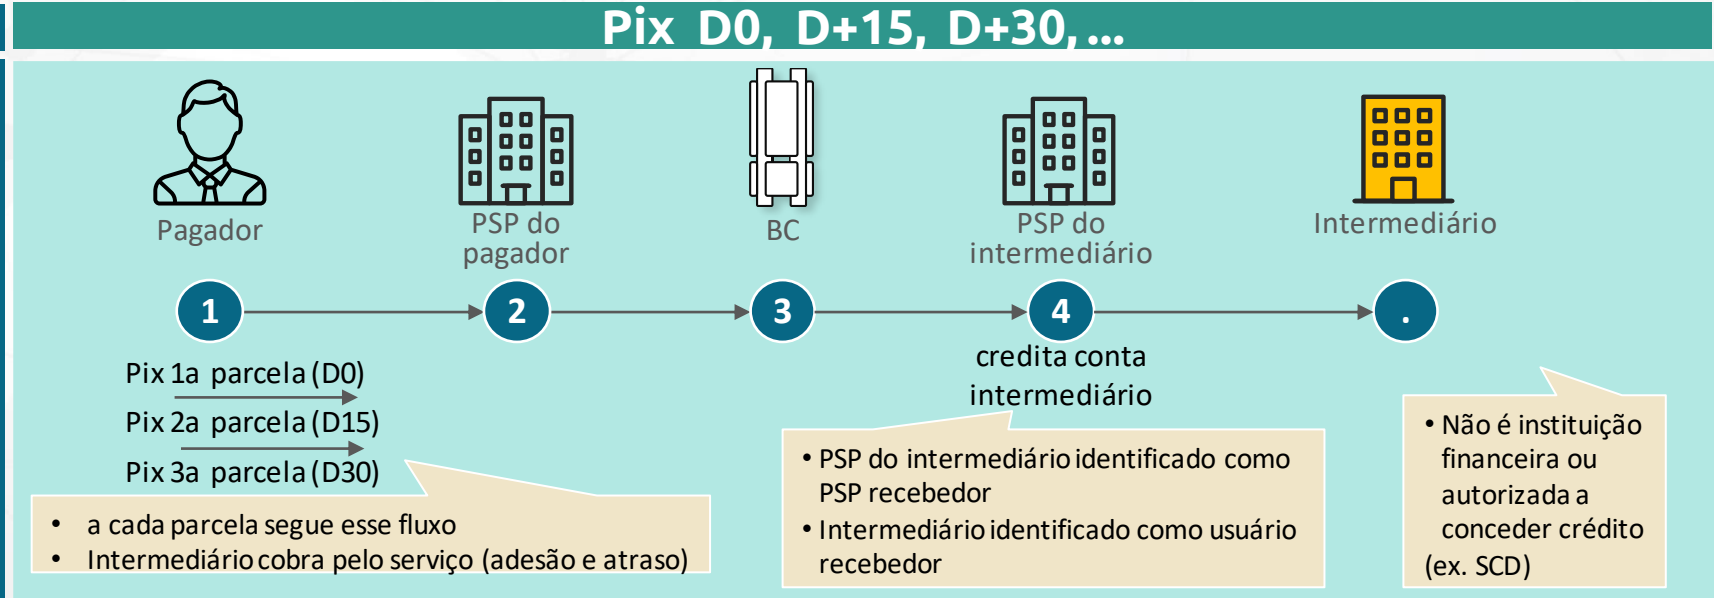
Pix D0, D+15, D+30, ...

Pagador

PSP do pagador

BC

PSP do intermediário

Intermediário

1

2

3

4

.

Pix 1a parcela (D0)

Pix 2a parcela (D15)

Pix 3a parcela (D30)

credita conta intermediário

• a cada parcela segue esse fluxo
• Intermediário cobra pelo serviço (adesão e atraso)

• PSP do intermediário identificado como PSP recebedor
• Intermediário identificado como usuário recebedor

• Não é instituição financeira ou autorizada a conceder crédito (ex. SCD)